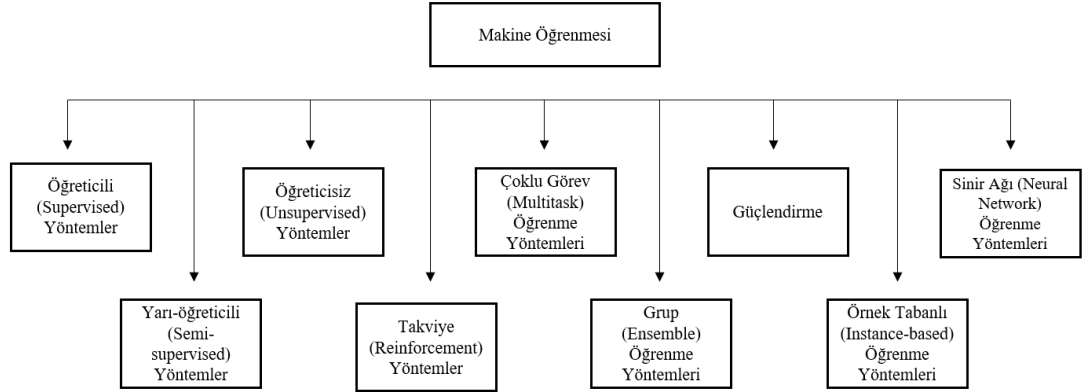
Makine Öğrenmesi

Öğreticili (Supervised) Yöntemler

Yarı-öğreticili (Semi-supervised) Yöntemler

Öğreticisiz (Unsupervised) Yöntemler

Takviye (Reinforcement) Yöntemler

Çoklu Görev (Multitask) Öğrenme Yöntemleri

Grup (Ensemble) Öğrenme Yöntemleri

Güçlendirme

Örnek Tabanlı (Instance-based) Öğrenme Yöntemleri

Sinir Ağı (Neural Network) Öğrenme Yöntemleri